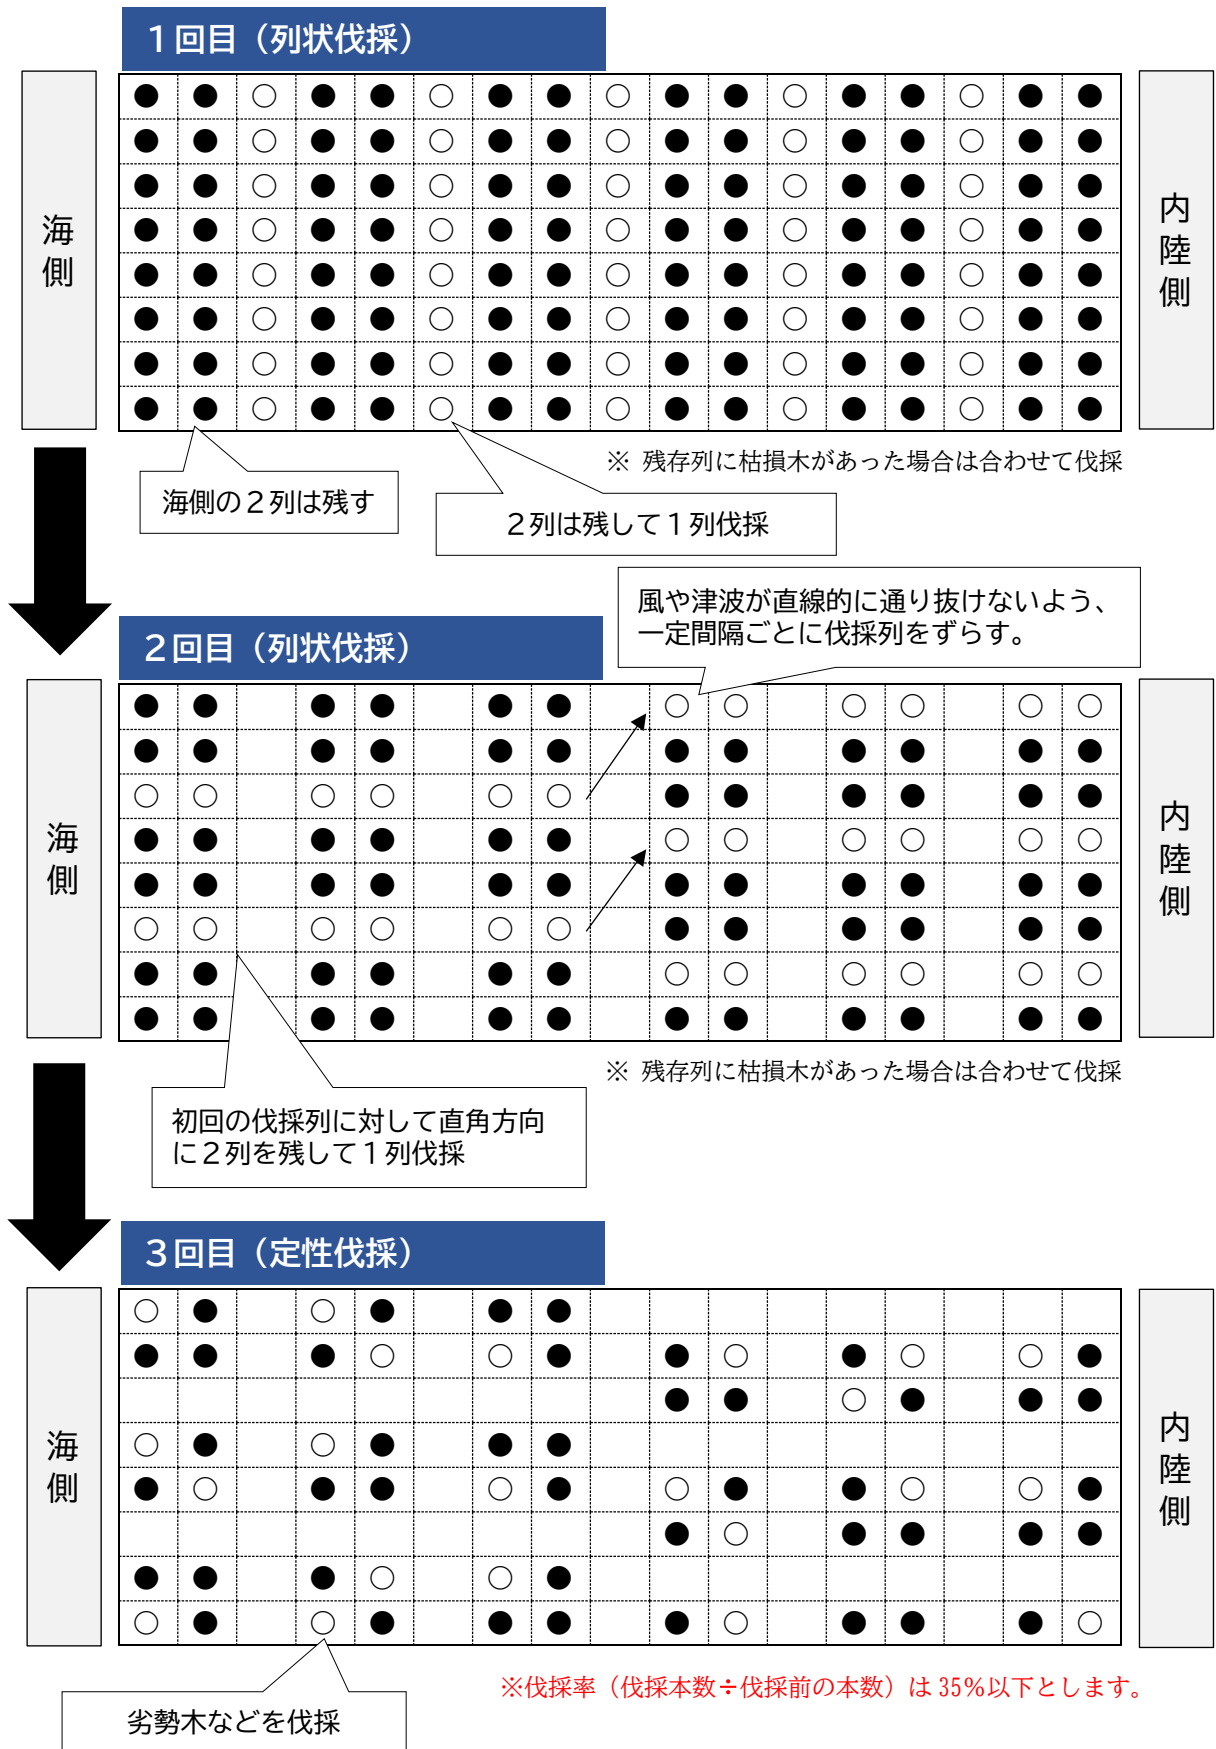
１回目（列状伐採）

海側

内陸側

※ 残存列に枯損木があった場合は合わせて伐採

海側の２列は残す

２列は残して１列伐採

風や津波が直線的に通り抜けないよう、一定間隔ごとに伐採列をずらす。

２回目（列状伐採）

海側

内陸側

※ 残存列に枯損木があった場合は合わせて伐採

初回の伐採列に対して直角方向に２列を残して１列伐採

３回目（定性伐採）

海側

内陸側

劣勢木などを伐採

※伐採率（伐採本数÷伐採前の本数）は 35%以下とします。